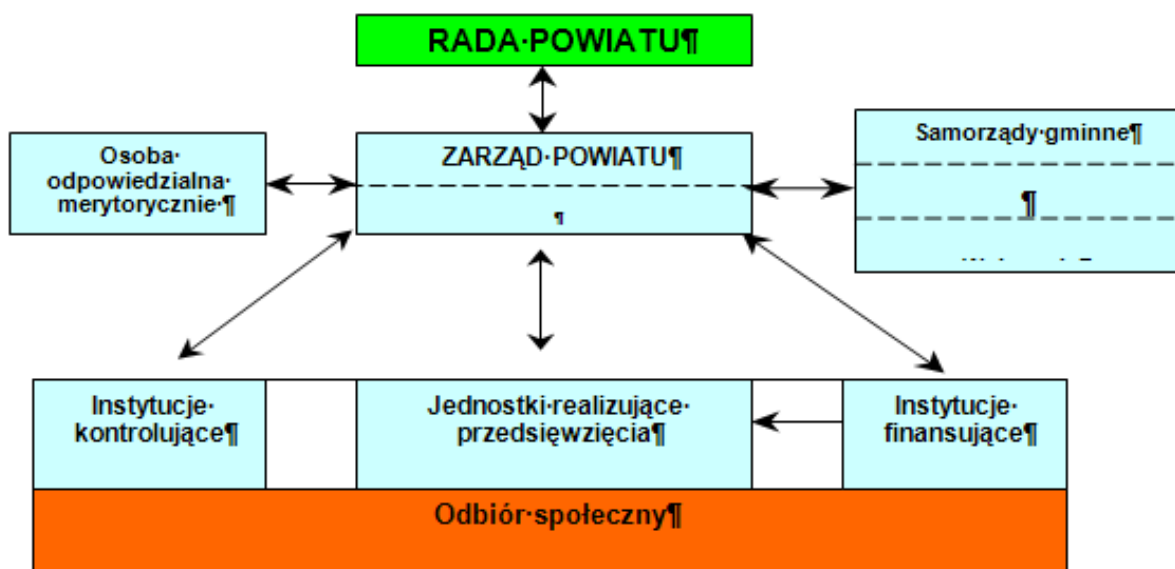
RADA·POWIATU¶

Osoba·odpowiedzialna·merytorycznie·¶

ZARZĄD·POWIATU¶

¶

Samorządy·gminne¶

¶

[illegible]

Instytucje·kontrolujące¶

Jednostki·realizujące·przedsięwzięcia¶

Instytucje·finansujące¶

Odbiór·społeczny¶